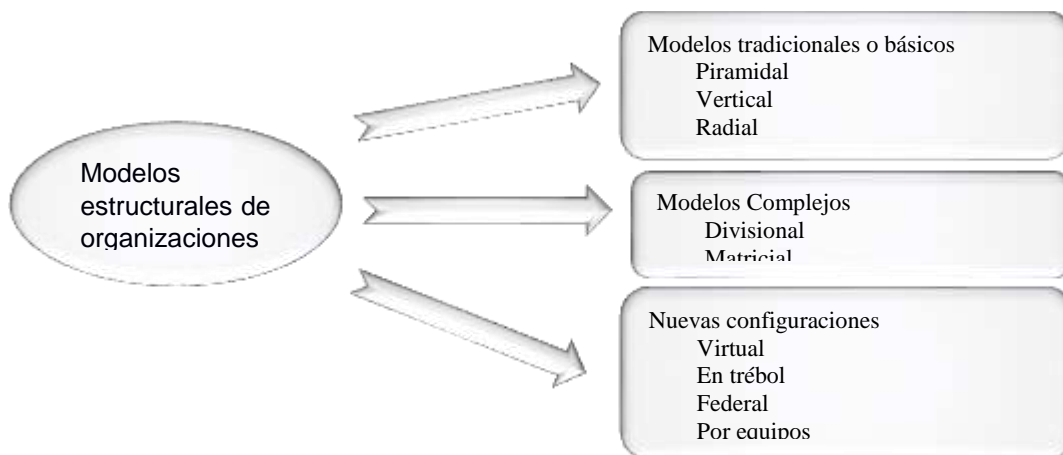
Modelos estructurales de organizaciones

Modelos tradicionales o básicos
Piramidal
Vertical
Radial

Modelos Complejos
Divisional
Matricial

Nuevas configuraciones
Virtual
En trébol
Federal
Por equipos